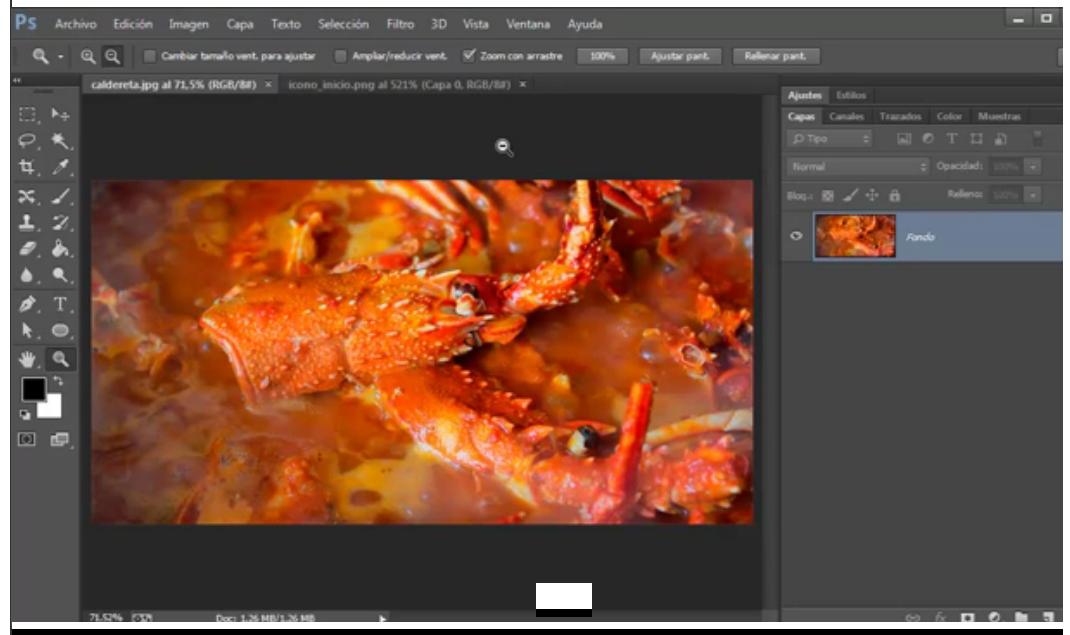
Ps Archivo Edición Imagen Capa Texto Selección Filtro 3D Vista Ventana Ayuda

Cambiar tamaño vent. para ajustar Ampliar/reducir vent. Zoom con arrastre 100% Ajustar pant. Rellenar pant.

caldereta.jpg al 71,5% (RGB/8#) × icono_inicio.png al 521% (Capa 0, RGB/8#) ×

Ajustes Estilos

Capas Canales Trazados Color Muestras

Tipo

Normal Opacidad: 100%

Bloq.: Relleno: 100%

Fondo

71,52% Doc: 1,26 MB/1,26 MB